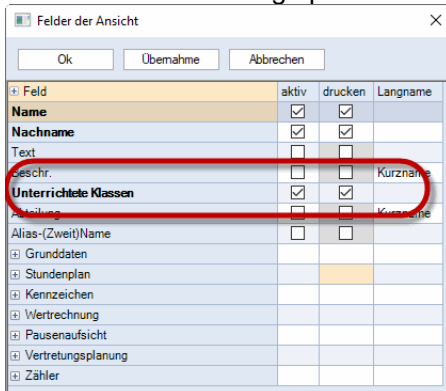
Felder der Ansicht

Ok | Übernahme | Abbrechen

| Feld | aktiv | drucken | Langname |
|---|---|---|---|
| Name | ☑ | ☑ | |
| Nachname | ☑ | ☑ | |
| Text | ☐ | ☐ | |
| Beschr. | ☐ | ☐ | Kurzname |
| Unterrichtete Klassen | ☑ | ☑ | |
| Abteilung | ☐ | ☐ | Kurzname |
| Alias-(Zweit)Name | ☐ | ☐ | |
| Grunddaten | | | |
| Stundenplan | | | |
| Kennzeichen | | | |
| Wertrechnung | | | |
| Pausenaufsicht | | | |
| Vertretungsplanung | | | |
| Zähler | | | |